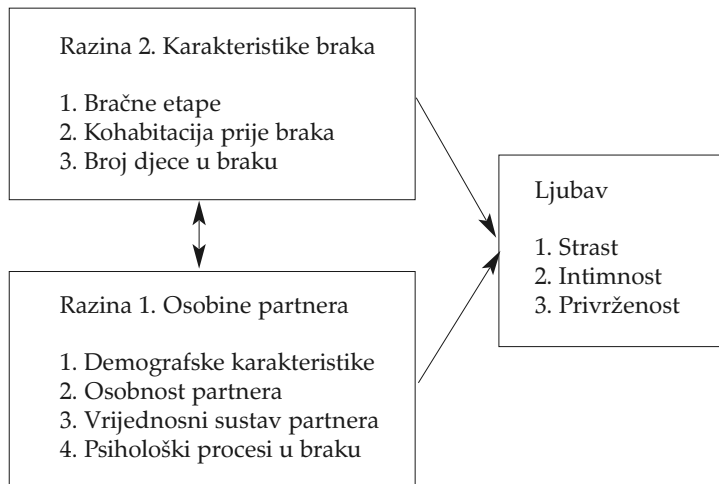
Razina 2. Karakteristike braka

1. Bračne etape
2. Kohabitacija prije braka
3. Broj djece u braku

Razina 1. Osobine partnera

1. Demografske karakteristike
2. Osobnost partnera
3. Vrijednosni sustav partnera
4. Psihološki procesi u braku

Ljubav

1. Strast
2. Intimnost
3. Privrženost